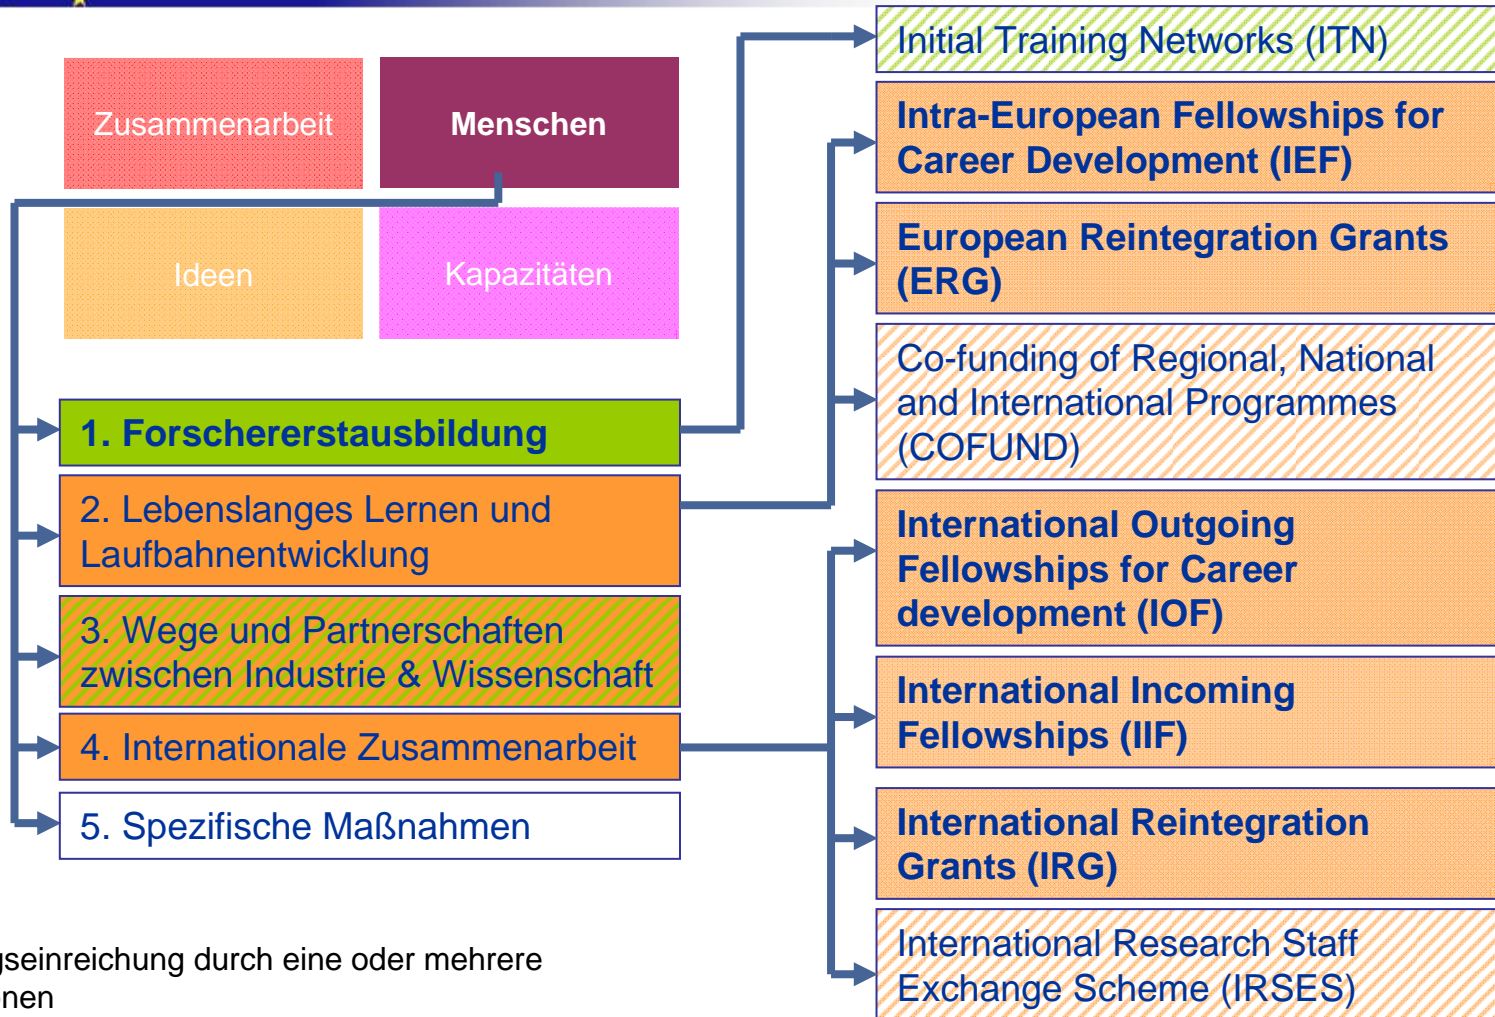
Zusammenarbeit

Menschen

Ideen

Kapazitäten

1. Forschererstausbildung

2. Lebenslanges Lernen und Laufbahnentwicklung

3. Wege und Partnerschaften zwischen Industrie & Wissenschaft

4. Internationale Zusammenarbeit

5. Spezifische Maßnahmen

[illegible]seinreichung durch eine oder mehrere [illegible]nen

Initial Training Networks (ITN)

Intra-European Fellowships for Career Development (IEF)

European Reintegration Grants (ERG)

Co-funding of Regional, National and International Programmes (COFUND)

International Outgoing Fellowships for Career development (IOF)

International Incoming Fellowships (IIF)

International Reintegration Grants (IRG)

International Research Staff Exchange Scheme (IRSES)